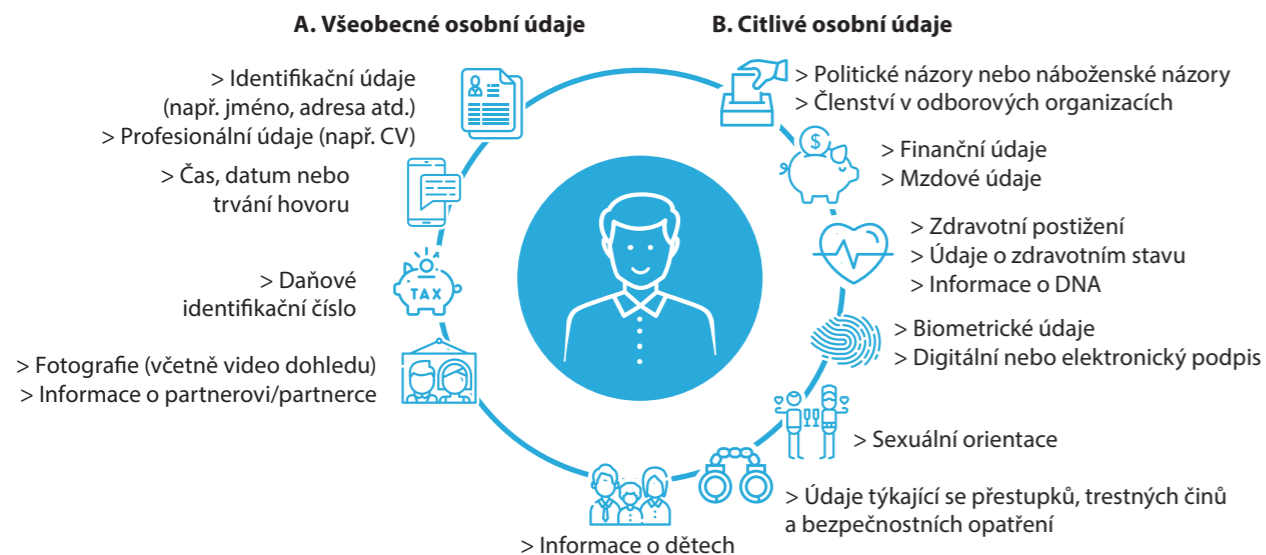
A. Všeobecné osobní údaje

> Identifikační údaje (např. jméno, adresa atd.)
> Profesionální údaje (např. CV)

> Čas, datum nebo trvání hovoru

> Daňové identifikační číslo

> Fotografie (včetně video dohledu)
> Informace o partnerovi/partnerce

> Informace o dětech

B. Citlivé osobní údaje

> Politické názory nebo náboženské názory
> Členství v odborových organizacích

> Finanční údaje
> Mzdové údaje

> Zdravotní postižení
> Údaje o zdravotním stavu
> Informace o DNA

> Biometrické údaje
> Digitální nebo elektronický podpis

> Sexuální orientace

> Údaje týkající se přestupků, trestných činů a bezpečnostních opatření

TAX